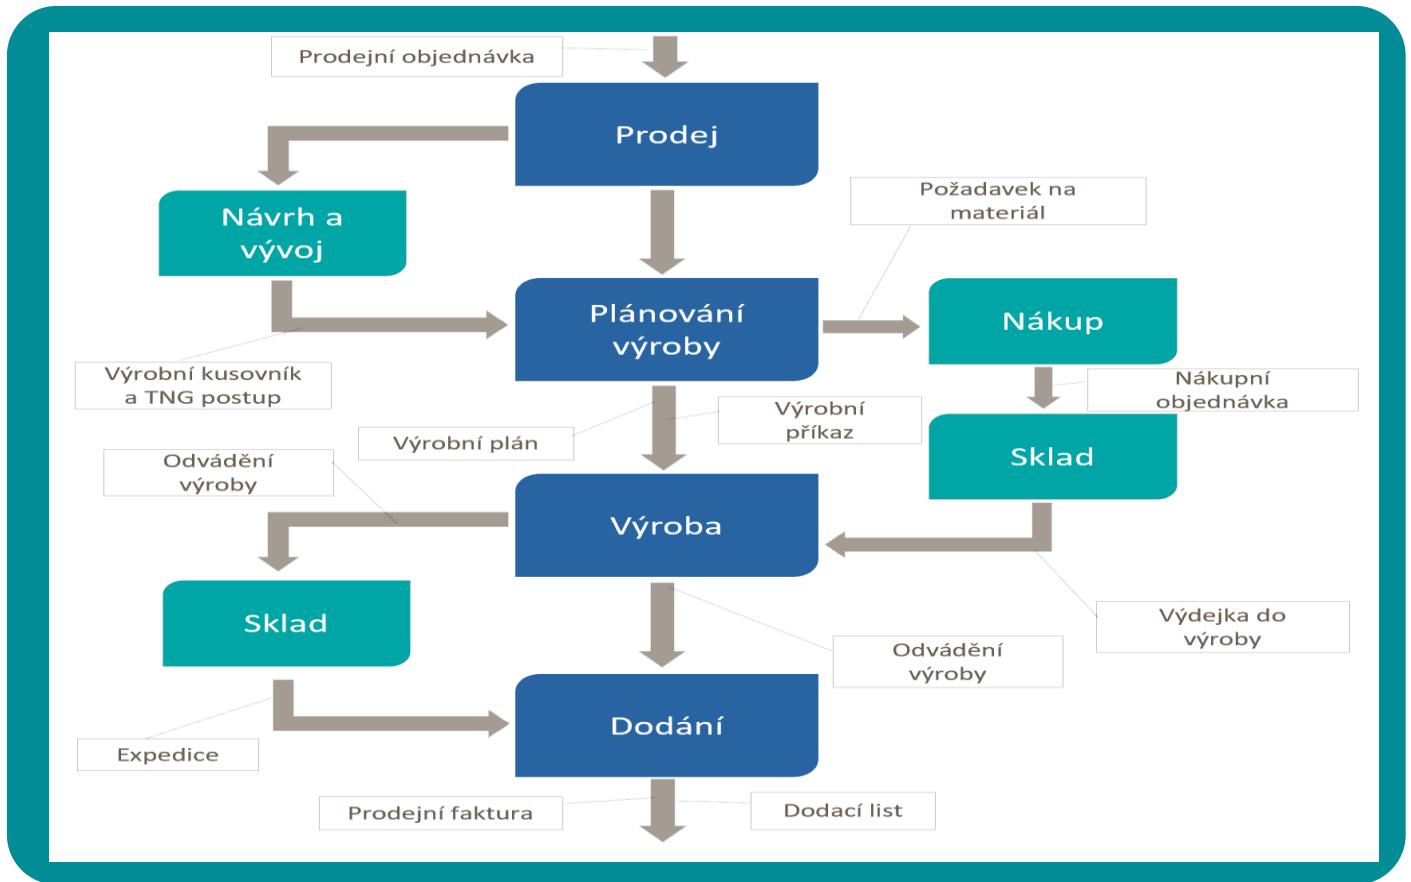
Prodejní objednávka

Prodej

Návrh a vývoj

Požadavek na materiál

Plánování výroby

Nákup

Výrobní kusovník a TNG postup

Nákupní objednávka

Výrobní plán

Výrobní příkaz

Sklad

Odvádění výroby

Výroba

Sklad

Výdejka do výroby

Odvádění výroby

Dodání

Expedice

Prodejní faktura

Dodací list